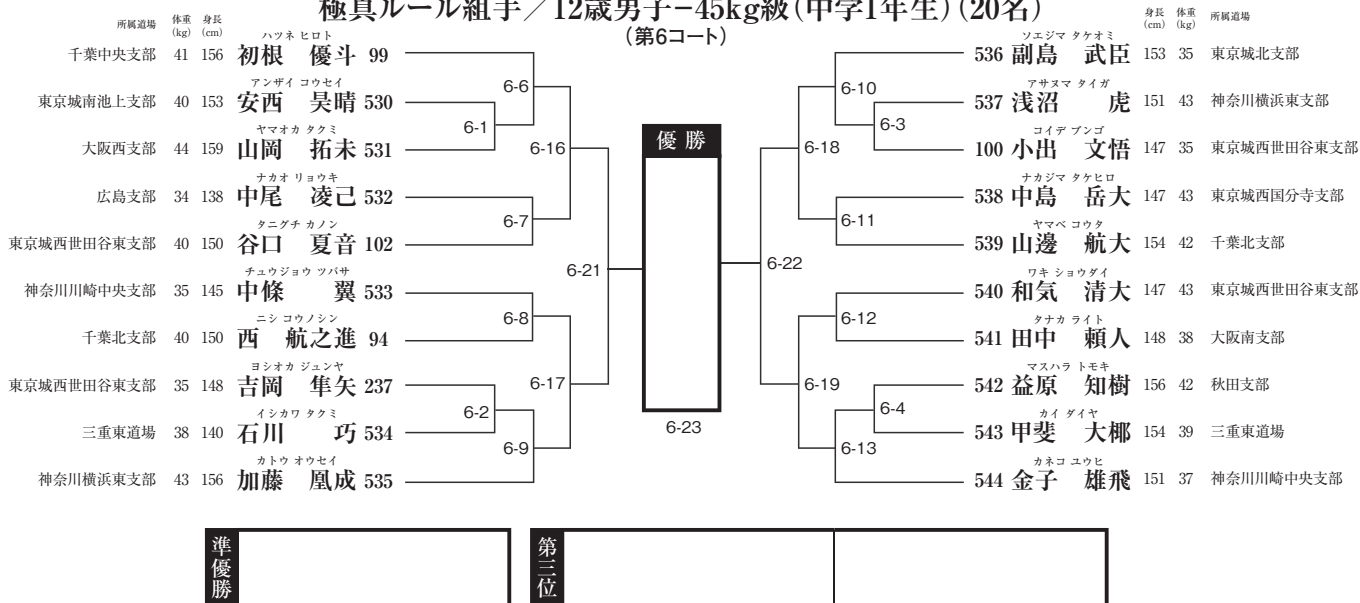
極真ルール組手／12歳男子−45kg級（中学1年生）（20名）
（第6コート）

| 所属道場 | 体重 (kg) | 身長 (cm) | 選手 | 番号 |
|---|---|---|---|---|
| 千葉中央支部 | 41 | 156 | ハツネ ヒロト 初根 優斗 | 99 |
| 東京城南池上支部 | 40 | 153 | アンザイ コウセイ 安西 昊晴 | 530 |
| 大阪西支部 | 44 | 159 | ヤマオカ タクミ 山岡 拓未 | 531 |
| 広島支部 | 34 | 138 | ナカオ リョウキ 中尾 凌己 | 532 |
| 東京城西世田谷東支部 | 40 | 150 | タニグチ カノン 谷口 夏音 | 102 |
| 神奈川川崎中央支部 | 35 | 145 | チュウジョウ ツバサ 中條 翼 | 533 |
| 千葉北支部 | 40 | 150 | ニシ コウノシン 西 航之進 | 94 |
| 東京城西世田谷東支部 | 35 | 148 | ヨシオカ ジュンヤ 吉岡 隼矢 | 237 |
| 三重東道場 | 38 | 140 | イシカワ タクミ 石川 巧 | 534 |
| 神奈川横浜東支部 | 43 | 156 | カトウ オウセイ 加藤 凰成 | 535 |

| 番号 | 選手 | 身長 (cm) | 体重 (kg) | 所属道場 |
|---|---|---|---|---|
| 536 | ソエジマ タケオミ 副島 武臣 | 153 | 35 | 東京城北支部 |
| 537 | アサヌマ タイガ 浅沼 虎 | 151 | 43 | 神奈川横浜東支部 |
| 100 | コイデ ブンゴ 小出 文悟 | 147 | 35 | 東京城西世田谷東支部 |
| 538 | ナカジマ タケヒロ 中島 岳大 | 147 | 43 | 東京城西国分寺支部 |
| 539 | ヤマベ コウタ 山邊 航大 | 154 | 42 | 千葉北支部 |
| 540 | ワキ ショウダイ 和気 清大 | 147 | 43 | 東京城西世田谷東支部 |
| 541 | タナカ ライト 田中 頼人 | 148 | 38 | 大阪南支部 |
| 542 | マスハラ トモキ 益原 知樹 | 156 | 42 | 秋田支部 |
| 543 | カイ ダイヤ 甲斐 大椰 | 154 | 39 | 三重東道場 |
| 544 | カネコ ユウヒ 金子 雄飛 | 151 | 37 | 神奈川川崎中央支部 |

6-1 6-6 6-7 6-16 6-2 6-8 6-9 6-17 6-21
6-10 6-3 6-11 6-18 6-12 6-4 6-13 6-19 6-22

優勝
6-23

準優勝

第三位